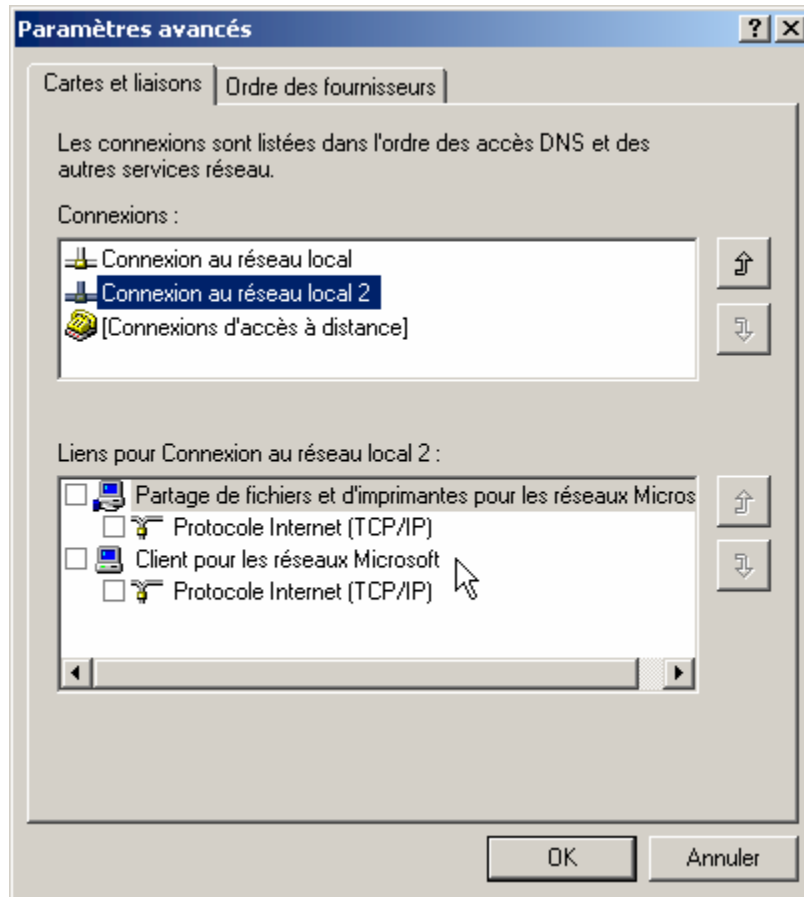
Paramètres avancés

?

Cartes et liaisons

Ordre des fournisseurs

Les connexions sont listées dans l'ordre des accès DNS et des autres services réseau.

Connexions :

Connexion au réseau local

Connexion au réseau local 2

[Connexions d'accès à distance]

Liens pour Connexion au réseau local 2 :

Partage de fichiers et d'imprimantes pour les réseaux Micros

Protocole Internet (TCP/IP)

Client pour les réseaux Microsoft

Protocole Internet (TCP/IP)

OK

Annuler